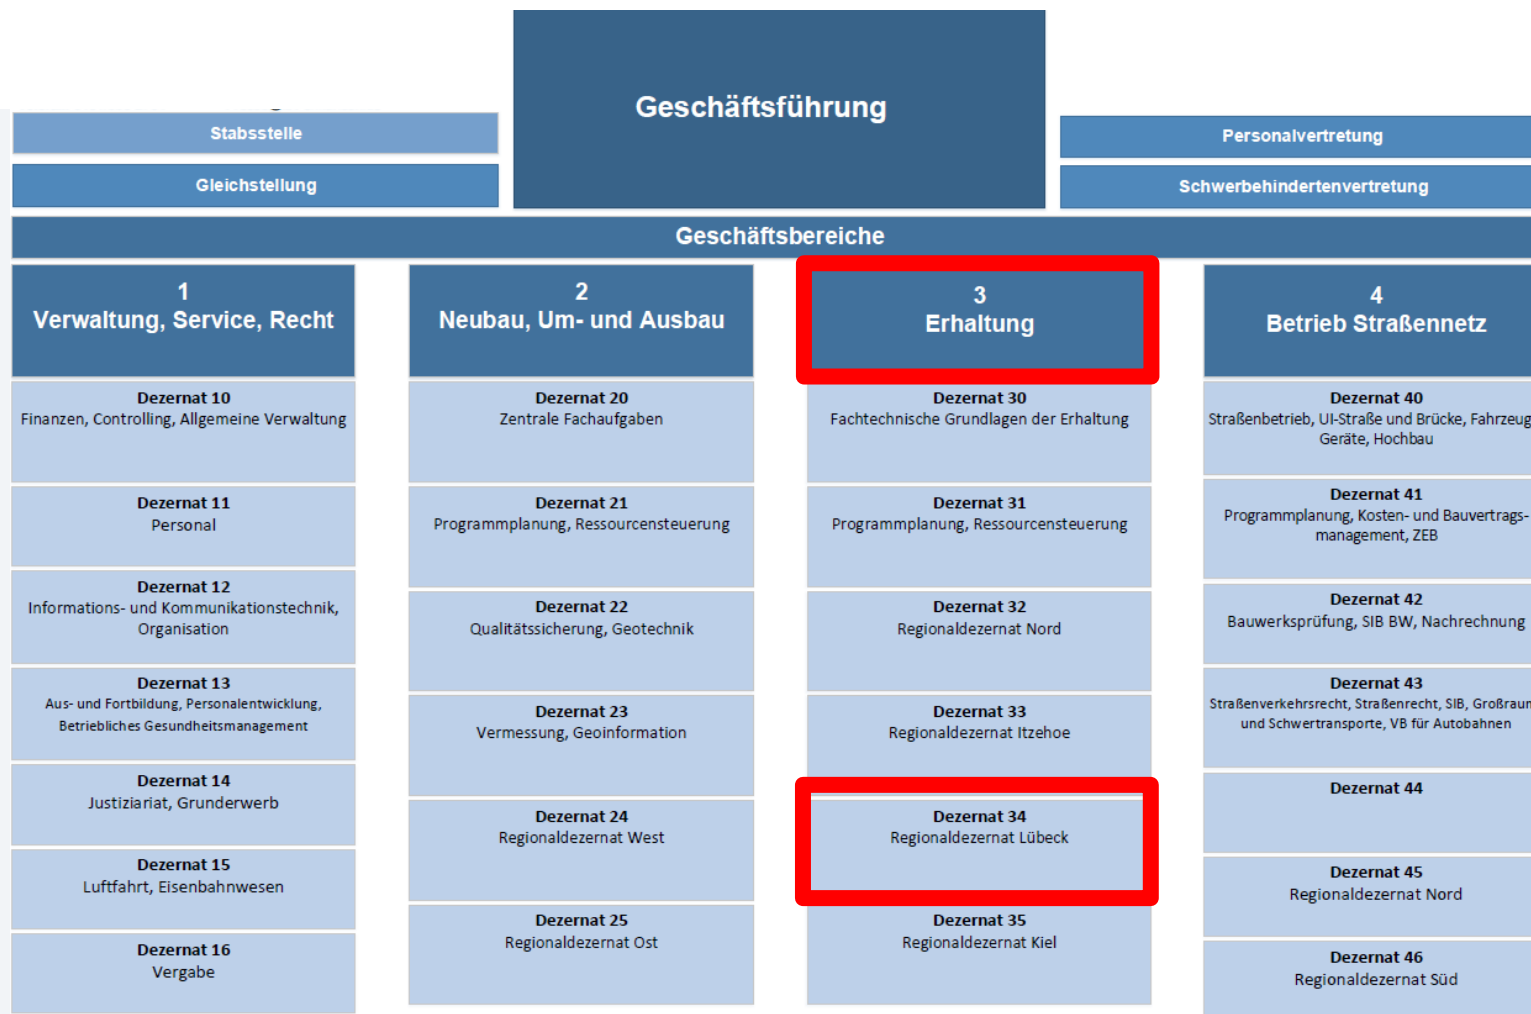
Geschäftsführung

Stabsstelle

Gleichstellung

Personalvertretung

Schwerbehindertenvertretung

Geschäftsbereiche

1
Verwaltung, Service, Recht

Dezernat 10
Finanzen, Controlling, Allgemeine Verwaltung

Dezernat 11
Personal

Dezernat 12
Informations- und Kommunikationstechnik, Organisation

Dezernat 13
Aus- und Fortbildung, Personalentwicklung, Betriebliches Gesundheitsmanagement

Dezernat 14
Justiziariat, Grunderwerb

Dezernat 15
Luftfahrt, Eisenbahnwesen

Dezernat 16
Vergabe

2
Neubau, Um- und Ausbau

Dezernat 20
Zentrale Fachaufgaben

Dezernat 21
Programmplanung, Ressourcensteuerung

Dezernat 22
Qualitätssicherung, Geotechnik

Dezernat 23
Vermessung, Geoinformation

Dezernat 24
Regionaldezernat West

Dezernat 25
Regionaldezernat Ost

3
Erhaltung

Dezernat 30
Fachtechnische Grundlagen der Erhaltung

Dezernat 31
Programmplanung, Ressourcensteuerung

Dezernat 32
Regionaldezernat Nord

Dezernat 33
Regionaldezernat Itzehoe

Dezernat 34
Regionaldezernat Lübeck

Dezernat 35
Regionaldezernat Kiel

4
Betrieb Straßennetz

Dezernat 40
Straßenbetrieb, UI-Straße und Brücke, Fahrzeug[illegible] Geräte, Hochbau

Dezernat 41
Programmplanung, Kosten- und Bauvertrags- management, ZEB

Dezernat 42
Bauwerksprüfung, SIB BW, Nachrechnung

Dezernat 43
Straßenverkehrsrecht, Straßenrecht, SIB, Großraum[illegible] und Schwertransporte, VB für Autobahnen

Dezernat 44

Dezernat 45
Regionaldezernat Nord

Dezernat 46
Regionaldezernat Süd